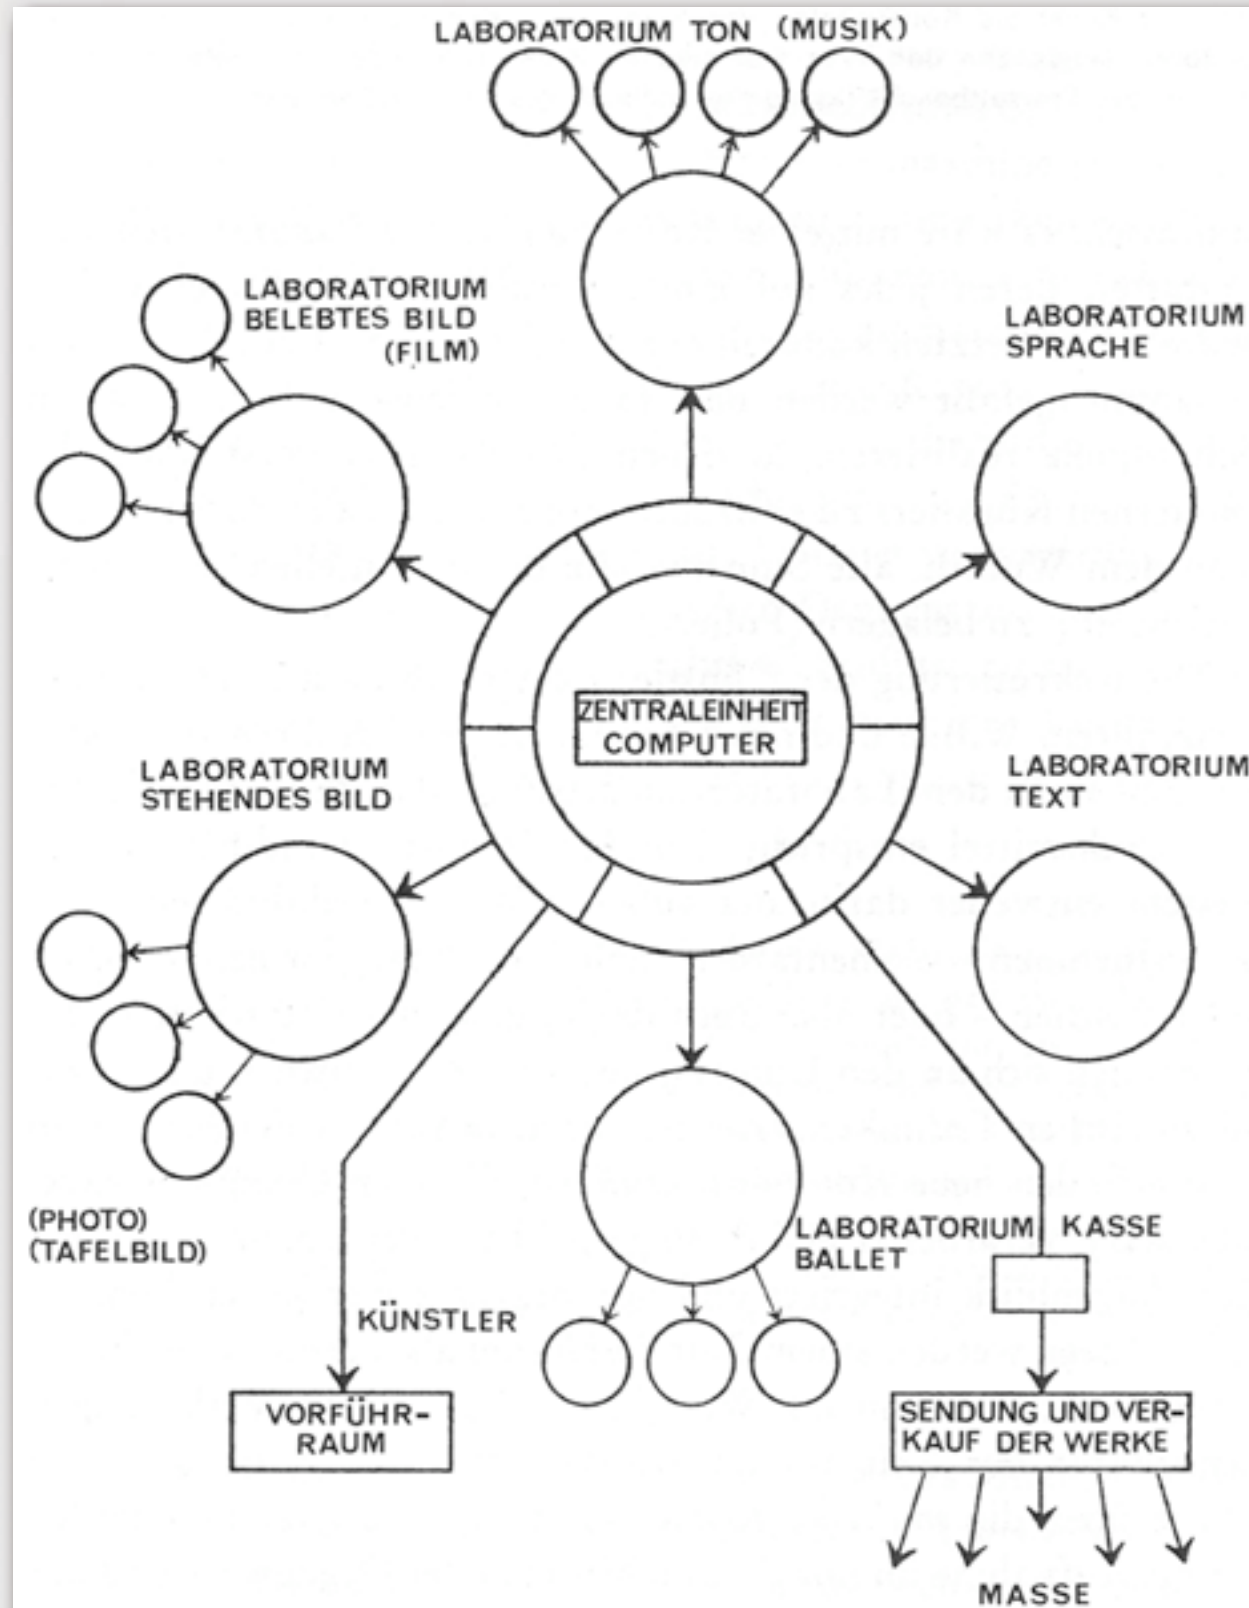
LABORATORIUM TON (MUSIK)

LABORATORIUM BELEBTES BILD (FILM)

LABORATORIUM SPRACHE

ZENTRALEINHEIT COMPUTER

LABORATORIUM STEHENDES BILD

LABORATORIUM TEXT

(PHOTO) (TAFELBILD)

LABORATORIUM BALLET

KASSE

KÜNSTLER

VORFÜHRRAUM

SENDUNG UND VERKAUF DER WERKE

MASSE